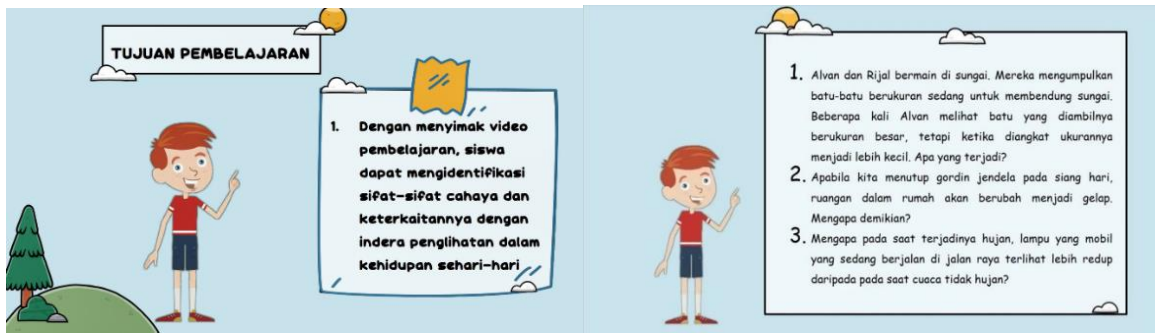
TUJUAN PEMBELAJARAN

1. Dengan menyimak video pembelajaran, siswa dapat mengidentifikasi sifat-sifat cahaya dan keterkaitannya dengan indera penglihatan dalam kehidupan sehari-hari

1. Alvan dan Rijal bermain di sungai. Mereka mengumpulkan batu-batu berukuran sedang untuk membendung sungai. Beberapa kali Alvan melihat batu yang diambilnya berukuran besar, tetapi ketika diangkat ukurannya menjadi lebih kecil. Apa yang terjadi?

2. Apabila kita menutup gordin jendela pada siang hari, ruangan dalam rumah akan berubah menjadi gelap. Mengapa demikian?

3. Mengapa pada saat terjadinya hujan, lampu yang mobil yang sedang berjalan di jalan raya terlihat lebih redup daripada pada saat cuaca tidak hujan?